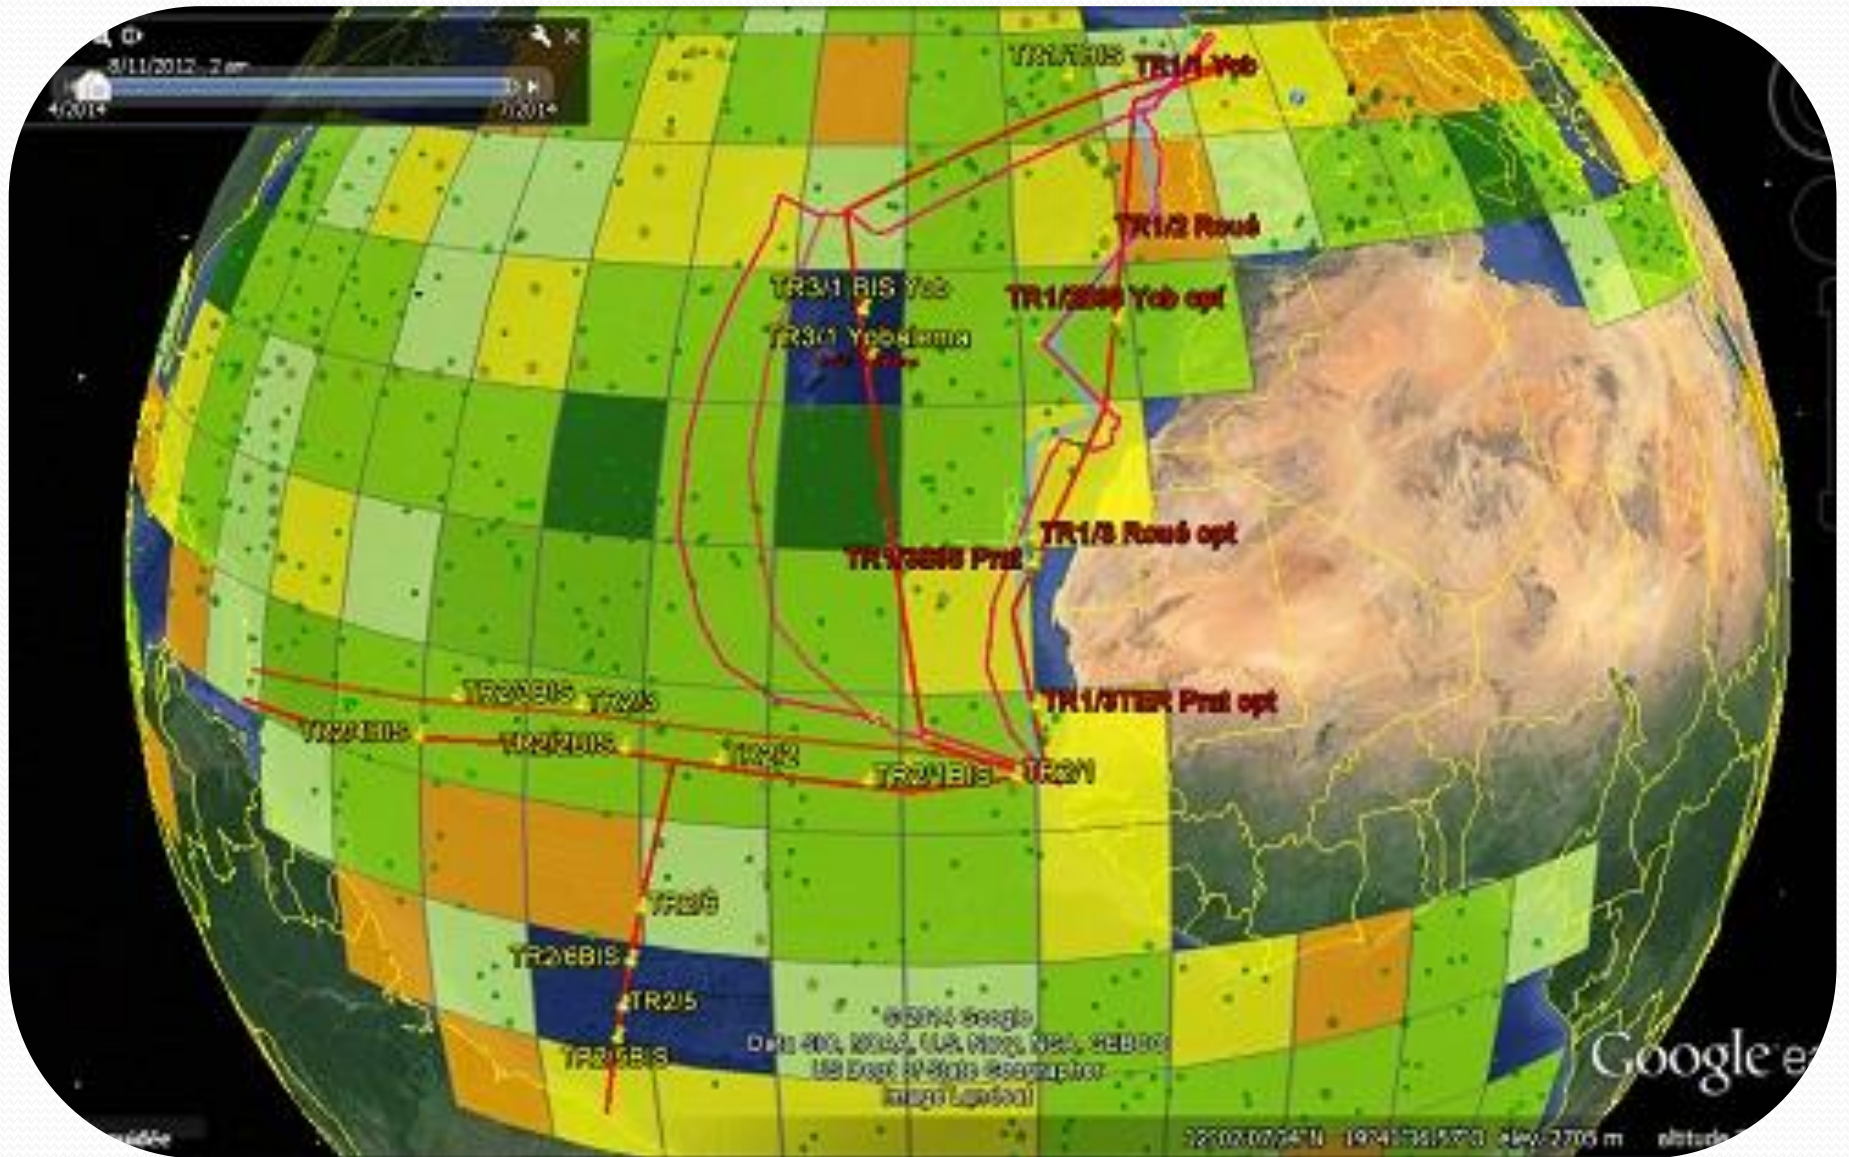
8/11/2012 2 am
4/2014
7/2014
TR1/1BIS
TR1/1 Yob
TR1/2 Roué
TR3/1 BIS Yob
TR1/2BIS Yob opt
TR3/1 Yobidiema
TR1/3 Roué opt
TR1/3BIS Prat
TR1/3TER Prat opt
TR2/3BIS
TR2/3
TR2/4BIS
TR2/2BIS
TR2/2
TR2/1BIS
TR2/1
TR2/6
TR2/6BIS
TR2/5
TR2/5BIS
©2014 Google
Data SIO, NOAA, U.S. Navy, NGA, GEBCO
US Dept of State Geographer
Image Landsat
Google earth
guidée
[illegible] elev 2705 m
altitude